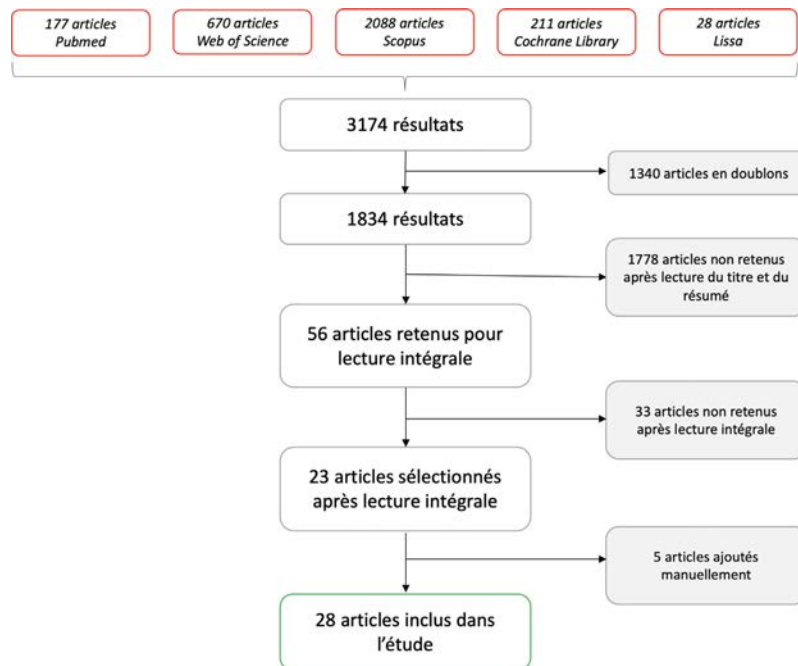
177 articles
Pubmed

670 articles
Web of Science

2088 articles
Scopus

211 articles
Cochrane Library

28 articles
Lissa

3174 résultats

1340 articles en doublons

1834 résultats

1778 articles non retenus après lecture du titre et du résumé

56 articles retenus pour lecture intégrale

33 articles non retenus après lecture intégrale

23 articles sélectionnés après lecture intégrale

5 articles ajoutés manuellement

28 articles inclus dans l'étude